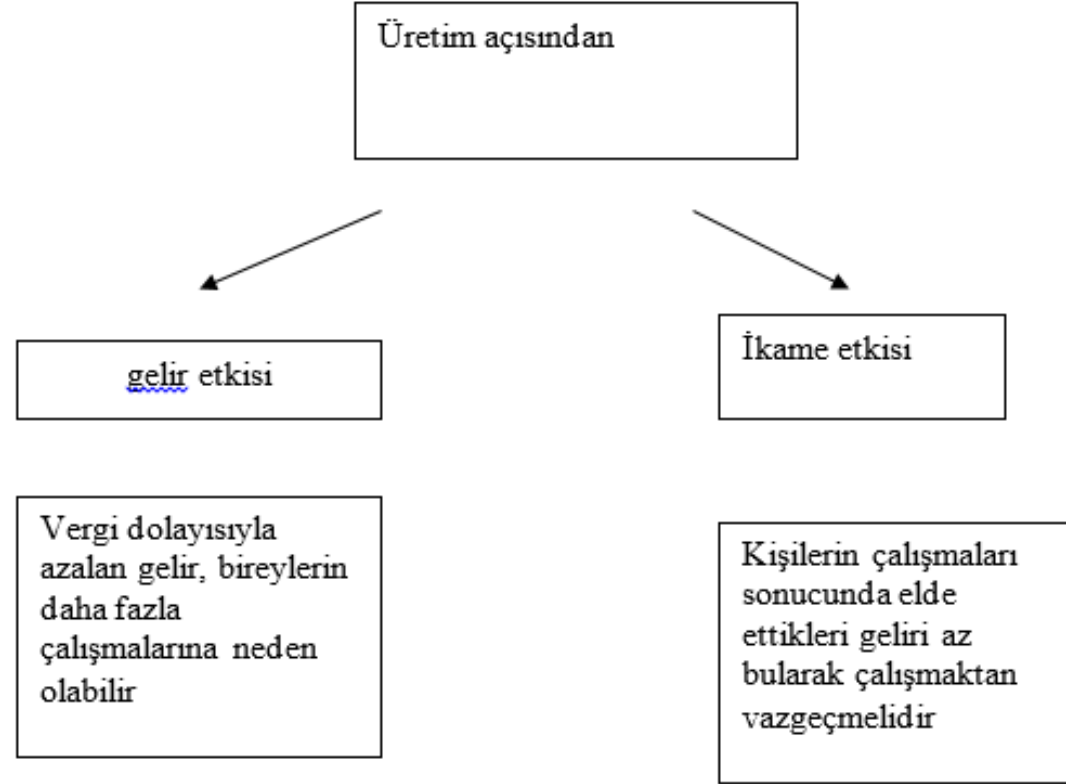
Üretim açısından

gelir etkisi

İkame etkisi

Vergi dolayısıyla azalan gelir, bireylerin daha fazla çalışmalarına neden olabilir

Kişilerin çalışmaları sonucunda elde ettikleri geliri az bularak çalışmaktan vazgeçmelidir